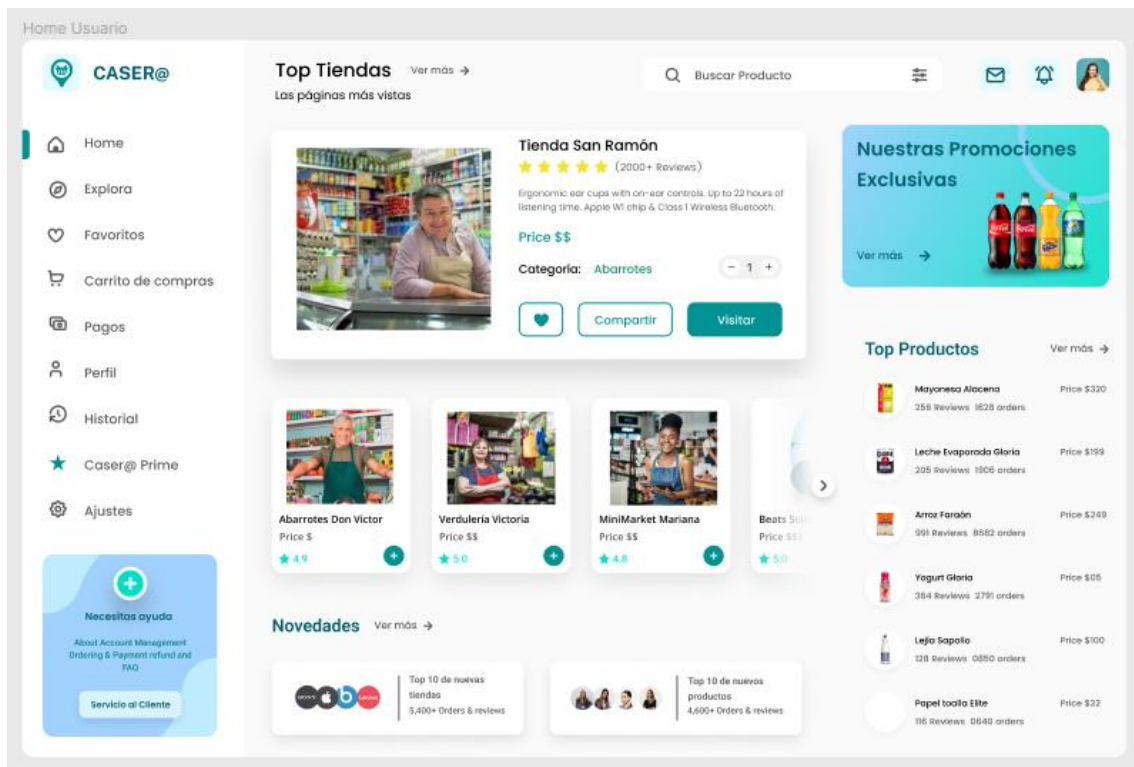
Home Usuario

CASER@

Home
Explora
Favoritos
Carrito de compras
Pagos
Perfil
Historial
Caser@ Prime
Ajustes

Necesitas ayuda
About Account Management Ordering & Payment refund and FAQ
Servicio al Cliente

Top Tiendas Ver más →
Las páginas más vistas

Buscar Producto

Tienda San Ramón
(2000+ Reviews)
Ergonomic ear cups with on-ear controls. Up to 22 hours of listening time. Apple W1 chip & Class 1 Wireless Bluetooth.
Price $$
Categoría: Abarrotes
- 1 +
Compartir
Visitar

Nuestras Promociones Exclusivas
Ver más →

Abarrotes Don Victor
Price $
4.9

Verdulería Victoria
Price $$
5.0

MiniMarket Mariana
Price $$
4.8

Beats S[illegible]
Price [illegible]
5.0

Novedades Ver más →

Top 10 de nuevas tiendas
5,400+ Orders & reviews

Top 10 de nuevos productos
4,600+ Orders & reviews

Top Productos Ver más →

Mayonesa Alacena
256 Reviews 1628 orders
Price $320

Leche Evaporada Gloria
205 Reviews 1906 orders
Price $199

Arroz Faraón
991 Reviews 8582 orders
Price $249

Yogurt Gloria
364 Reviews 2791 orders
Price $05

Lejía Sapolio
128 Reviews 0850 orders
Price $100

Papel toalla Elite
116 Reviews 0640 orders
Price $22